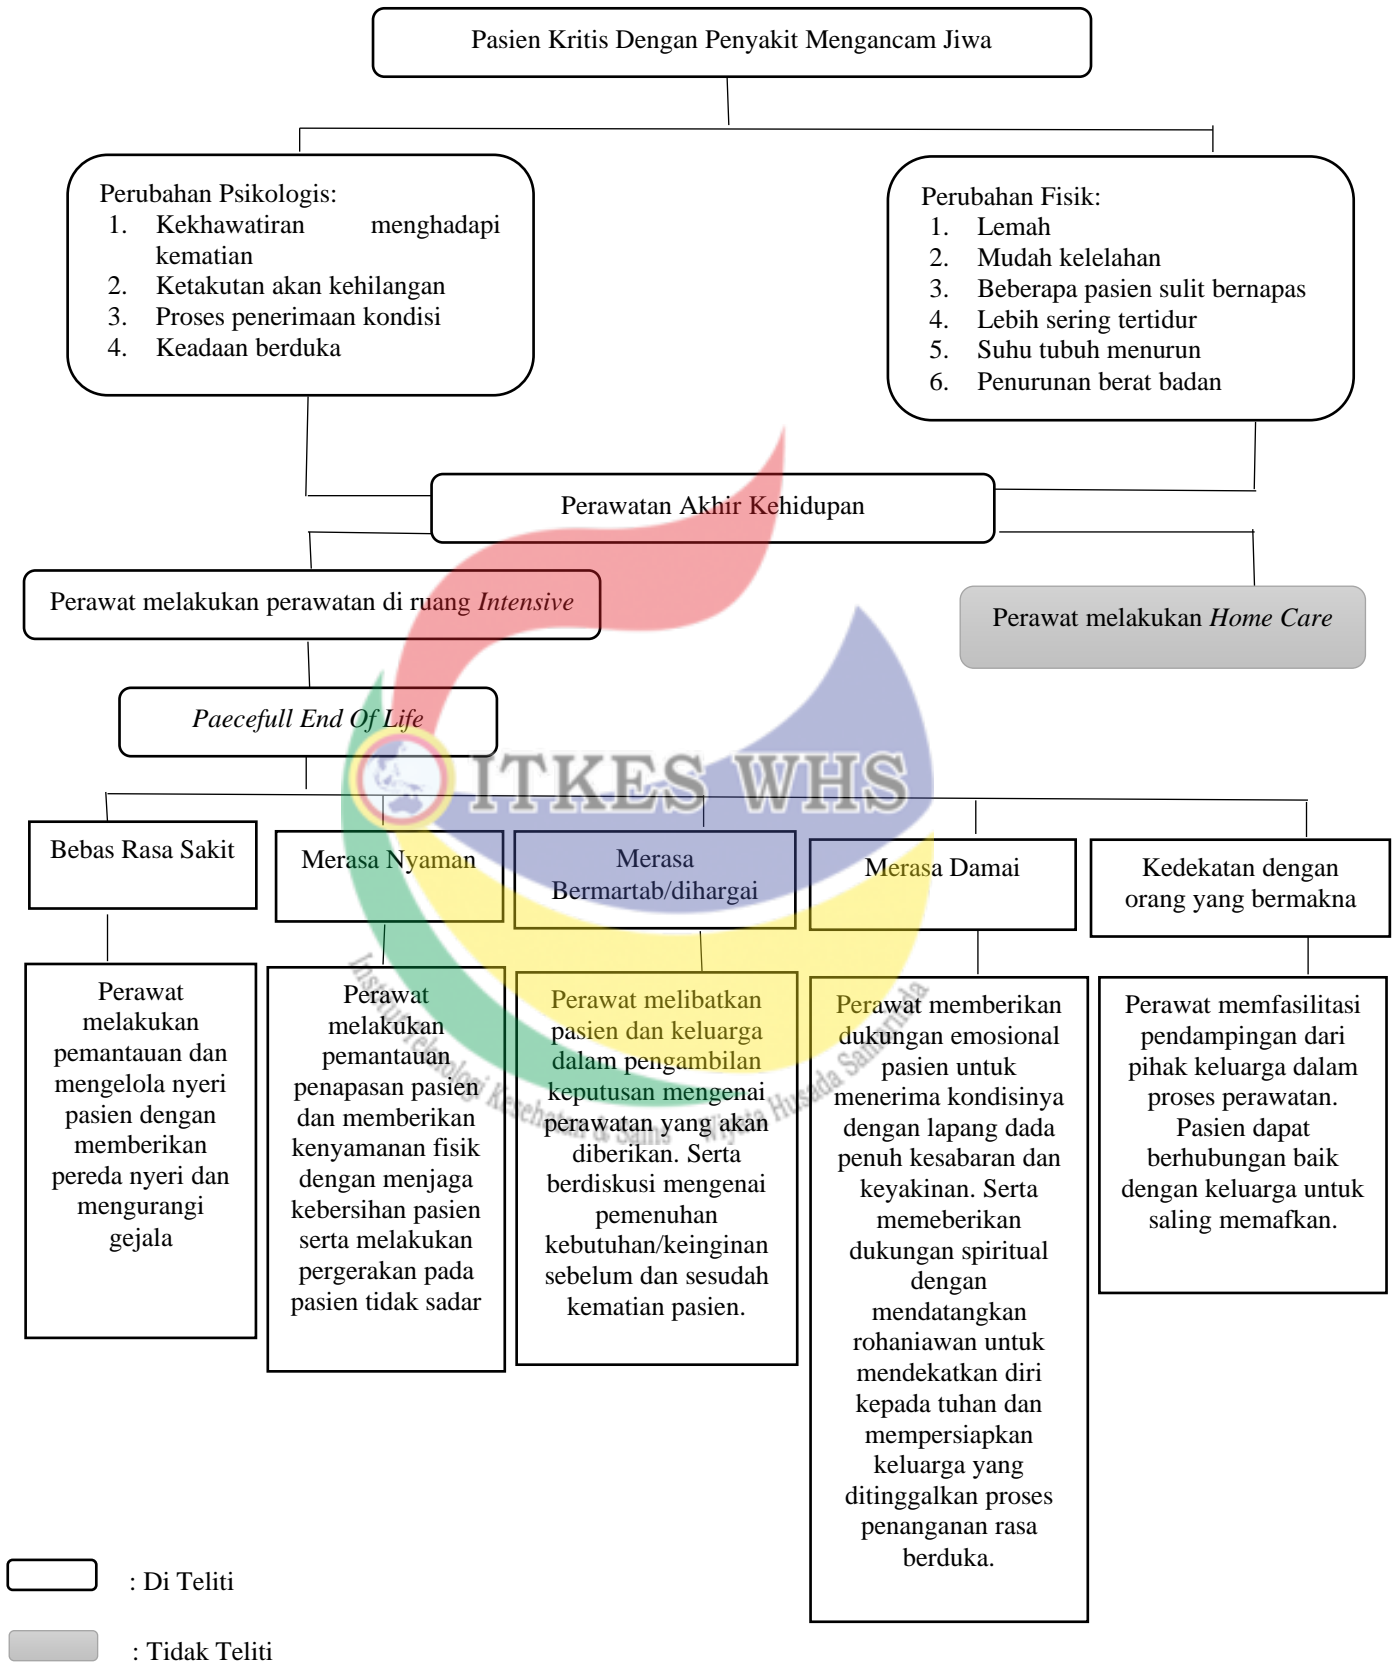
Pasien Kritis Dengan Penyakit Mengancam Jiwa

Perubahan Psikologis:
1. Kekhawatiran menghadapi kematian
2. Ketakutan akan kehilangan
3. Proses penerimaan kondisi
4. Keadaan berduka

Perubahan Fisik:
1. Lemah
2. Mudah kelelahan
3. Beberapa pasien sulit bernapas
4. Lebih sering tertidur
5. Suhu tubuh menurun
6. Penurunan berat badan

Perawatan Akhir Kehidupan

Perawat melakukan perawatan di ruang *Intensive*

Perawat melakukan *Home Care*

*Paecefull End Of Life*

ITKES WHS

Institut Teknologi Kesehatan & Sains Wiyata Husada Samarinda

Bebas Rasa Sakit

Merasa Nyaman

Merasa Bermartab/dihargai

Merasa Damai

Kedekatan dengan orang yang bermakna

Perawat melakukan pemantauan dan mengelola nyeri pasien dengan memberikan pereda nyeri dan mengurangi gejala

Perawat melakukan pemantauan penapasan pasien dan memberikan kenyamanan fisik dengan menjaga kebersihan pasien serta melakukan pergerakan pada pasien tidak sadar

Perawat melibatkan pasien dan keluarga dalam pengambilan keputusan mengenai perawatan yang akan diberikan. Serta berdiskusi mengenai pemenuhan kebutuhan/keinginan sebelum dan sesudah kematian pasien.

Perawat memberikan dukungan emosional pasien untuk menerima kondisinya dengan lapang dada penuh kesabaran dan keyakinan. Serta memeberikan dukungan spiritual dengan mendatangkan rohaniawan untuk mendekatkan diri kepada tuhan dan mempersiapkan keluarga yang ditinggalkan proses penanganan rasa berduka.

Perawat memfasilitasi pendampingan dari pihak keluarga dalam proses perawatan. Pasien dapat berhubungan baik dengan keluarga untuk saling memafkan.

: Di Teliti

: Tidak Teliti